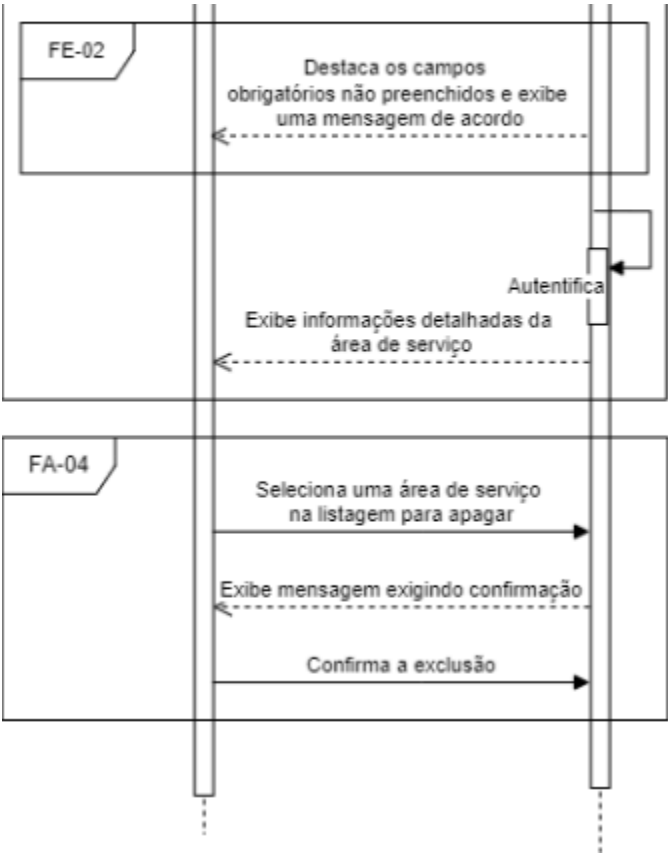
FE-02

Destaca os campos obrigatórios não preenchidos e exibe uma mensagem de acordo

Autentifica

Exibe informações detalhadas da área de serviço

FA-04

Seleciona uma área de serviço na listagem para apagar

Exibe mensagem exigindo confirmação

Confirma a exclusão